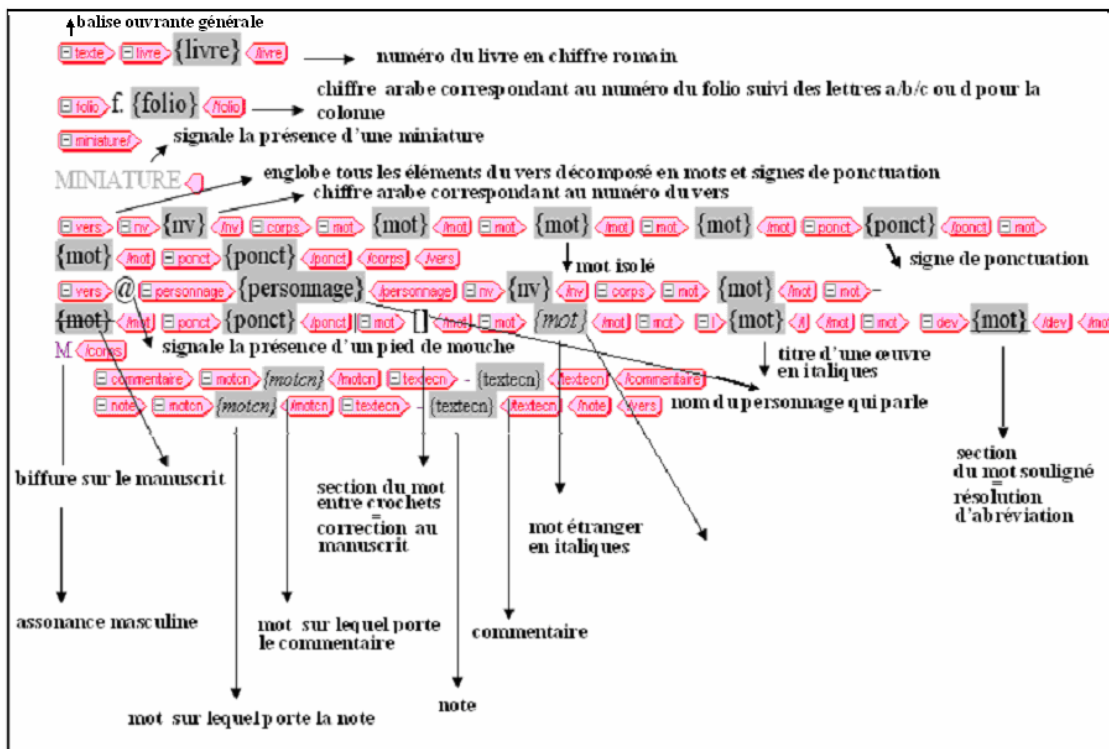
balise ouvrante générale

texte livre {livre} /livre numéro du livre en chiffre romain

folio f. {folio} /folio chiffre arabe correspondant au numéro du folio suivi des lettres a/b/c ou d pour la colonne

miniature/ signale la présence d'une miniature

MINIATURE englobe tous les éléments du vers décomposé en mots et signes de ponctuation

chiffre arabe correspondant au numéro du vers

vers nv {nv} /nv corps mot {mot} /mot mot {mot} /mot mot {mot} /mot ponct {ponct} /ponct mot {mot} /mot ponct {ponct} /ponct /corps /vers

mot isolé

signe de ponctuation

vers @ personnage {personnage} /personnage nv {nv} /nv corps mot {mot} /mot mot – {mot} /mot ponct {ponct} /ponct mot [] /mot mot {mot} /mot mot I {mot} /I /mot mot dev {mot} /dev /mot

M /corps signale la présence d'un pied de mouche

titre d'une œuvre en italiques

commentaire motcn {motcn} /motcn textecn - {textecn} /textecn /commentaire

note motcn {motcn} /motcn textecn - {textecn} /textecn /note /vers nom du personnage qui parle

section du mot souligné = résolution d'abréviation

biffure sur le manuscrit

section du mot entre crochets = correction au manuscrit

mot étranger en italiques

assonance masculine

mot sur lequel porte le commentaire

commentaire

note

mot sur lequel porte la note